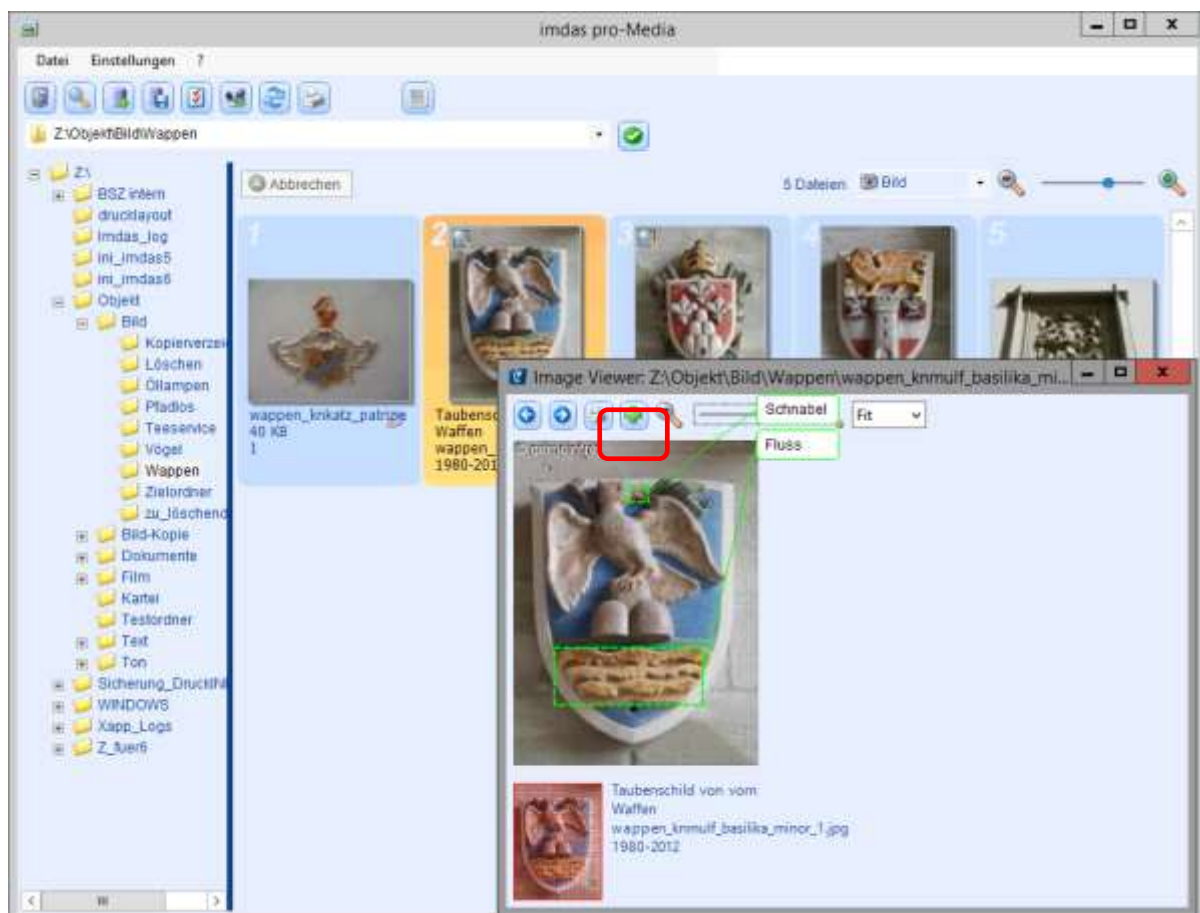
imdas pro-Media

Datei Einstellungen ?

Z:\Objekt\Bild\Wappen

Z:\
BSZ intern
drucklayout
imdas_log
ini_imdas5
ini_imdas6
Objekt
Bild
Kopierverzei
Löschen
Öllampen
Pfadlos
Teeservice
Vögel
Wappen
Zielordner
zu_löschend
Bild-Kopie
Dokumente
Film
Kartei
Testordner
Text
Ton
Sicherung_DruckIN
WINDOWS
Xapp_Logs
Z_fuer6

Abbrechen

5 Dateien Bild

1 2 3 4 5

wappen_knkatz_patrize
40 KB
1

Taubensc
Waffen
wappen_
1980-201

Image Viewer: Z:\Objekt\Bild\Wappen\wappen_knmulf_basilika_mi...

Schnabel
Fluss
Fit

Taubenschild von vorn
Waffen
wappen_knmulf_basilika_minor_1.jpg
1980-2012